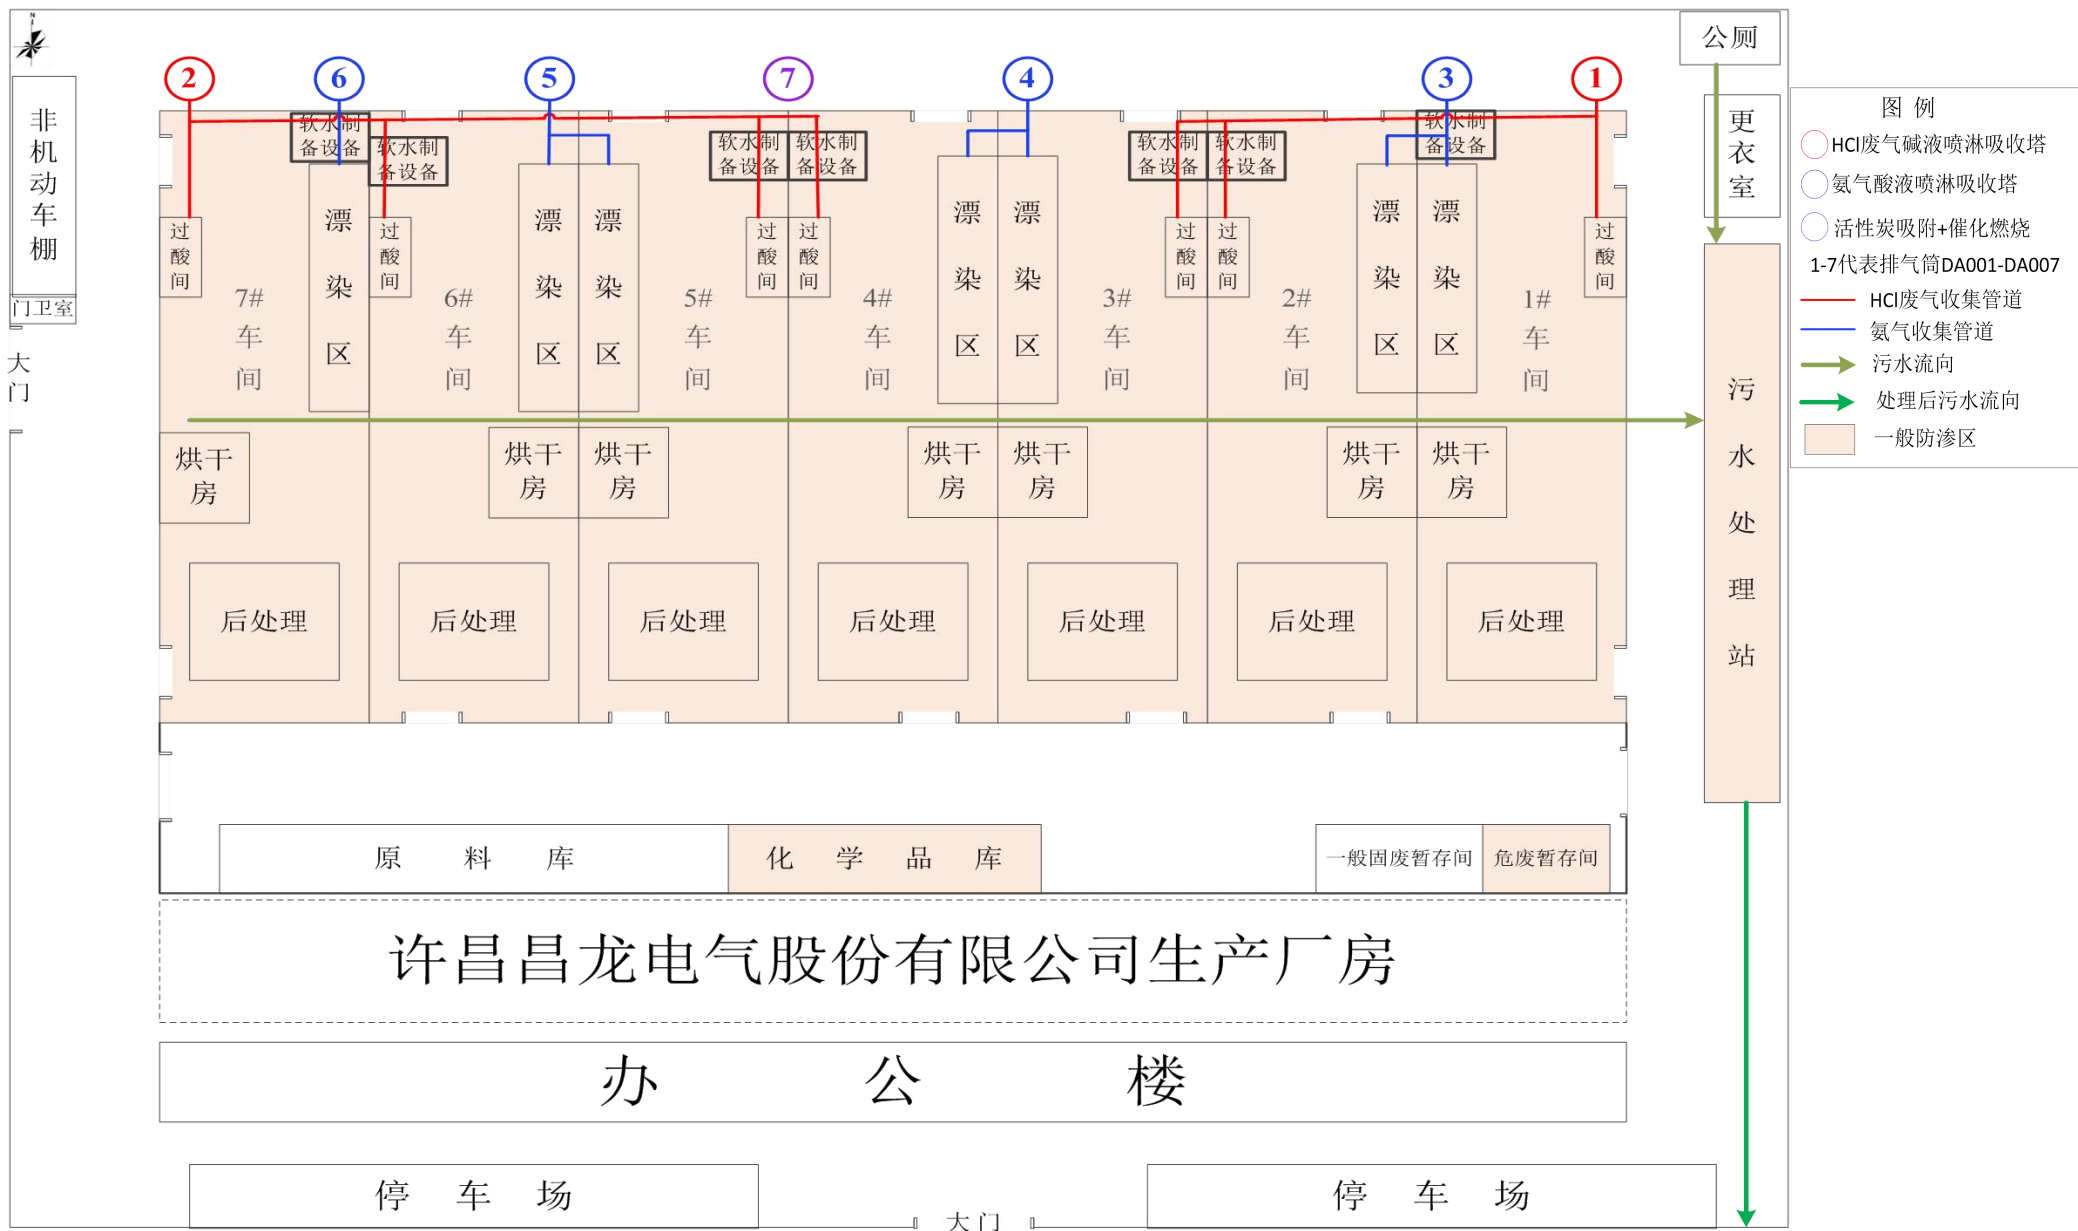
N

非机动车棚

门卫室

大门

2 6 5 7 4 3 1

公厕

更衣室

软水制备设备
软水制备设备
软水制备设备
软水制备设备
软水制备设备
软水制备设备
软水制备设备

过酸间
过酸间
过酸间
过酸间
过酸间
过酸间
过酸间

漂染区
漂染区
漂染区
漂染区
漂染区
漂染区
漂染区

7#车间
6#车间
5#车间
4#车间
3#车间
2#车间
1#车间

烘干房
烘干房
烘干房
烘干房
烘干房
烘干房
烘干房

后处理
后处理
后处理
后处理
后处理
后处理
后处理

污水处理站

图例
HCl废气碱液喷淋吸收塔
氨气酸液喷淋吸收塔
活性炭吸附+催化燃烧
1-7代表排气筒DA001-DA007
HCl废气收集管道
氨气收集管道
污水流向
处理后污水流向
一般防渗区

原 料 库
化 学 品 库
一般固废暂存间
危废暂存间

许昌昌龙电气股份有限公司生产厂房

办 公 楼

停 车 场
大门
停 车 场